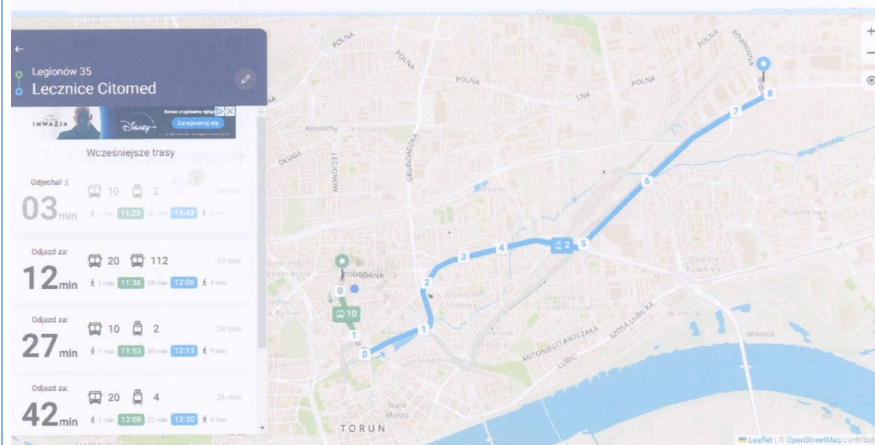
←
Legionów 35
Lecznice Citomed

INWAZJA
Disney+
Zarejestruj się

Wcześniejsze trasy

Odjechał :(
03 min
10 2
24 min
1 min 11:23 11:43

Odjazd za:
12 min
20 112
33 min
1 min 11:38 24 min 12:06

Odjazd za:
27 min
10 2
24 min
1 min 11:53 12:13

Odjazd za:
42 min
20 4
26 min
1 min 12:08 12:30

POLNA
POLNA
POLNA
LNA
POLNA
DŁUGA
GRUDZIĄDZKA
PODGÓRNA
ANTONIEGO STRZEŻKA
SZOSA LUBICKA
LUBICKA
WINNICA
TORUŃ
Stare Miasto

0 1 2 3 4 5 6 7 8
10
2

+
−

Leaflet | © OpenStreetMap contribut